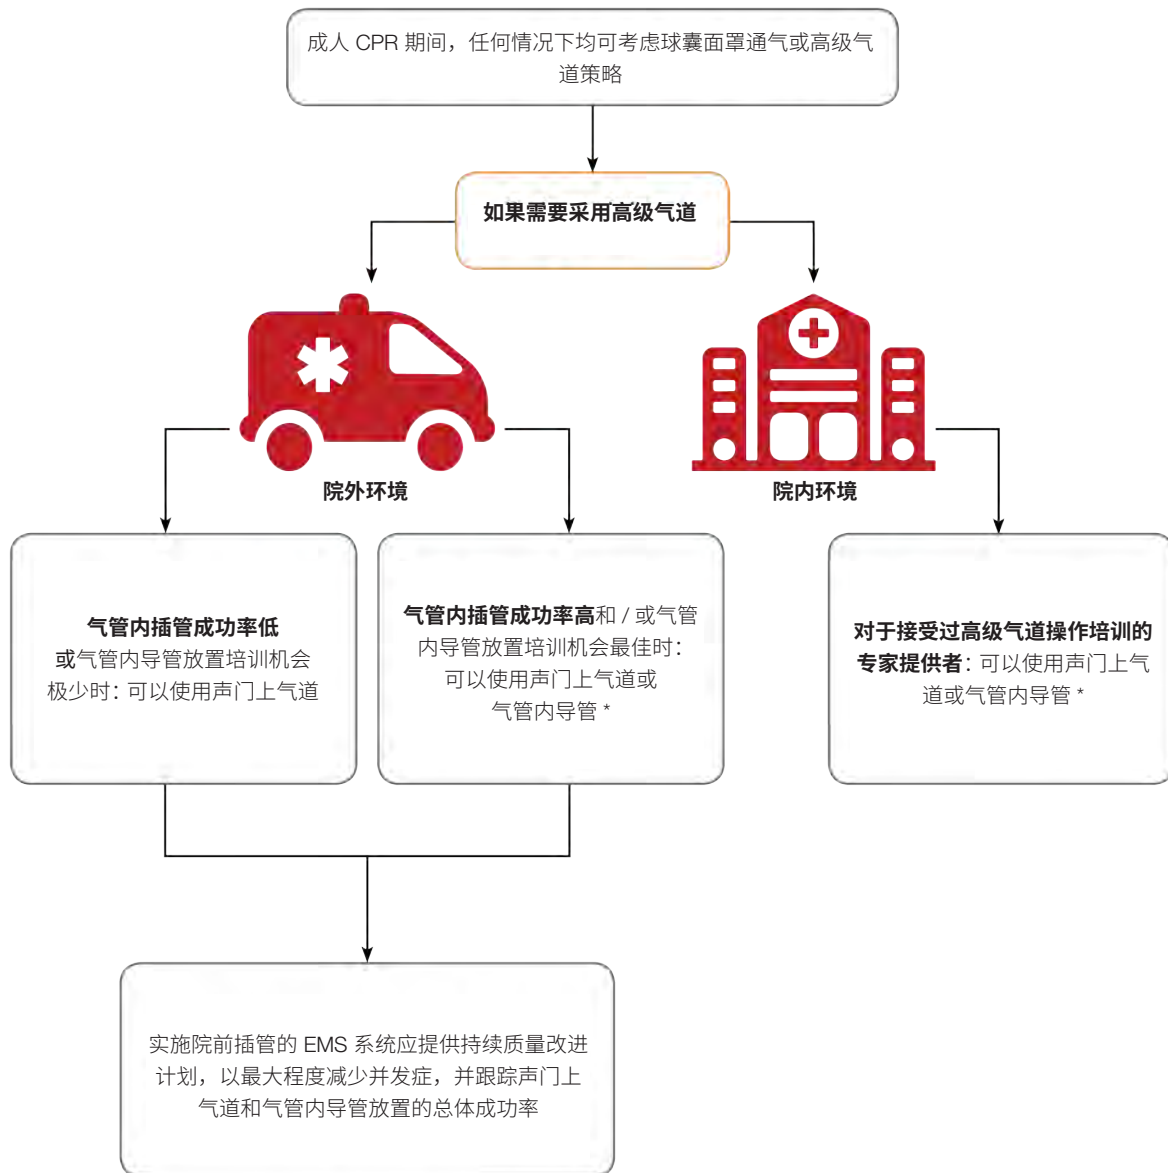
成人 CPR 期间，任何情况下均可考虑球囊面罩通气或高级气道策略

如果需要采用高级气道

院外环境

院内环境

气管内插管成功率低或气管内导管放置培训机会极少时：可以使用声门上气道

气管内插管成功率高和 / 或气管内导管放置培训机会最佳时：可以使用声门上气道或气管内导管 *

对于接受过高级气道操作培训的专家提供者：可以使用声门上气道或气管内导管 *

实施院前插管的 EMS 系统应提供持续质量改进计划，以最大程度减少并发症，并跟踪声门上气道和气管内导管放置的总体成功率